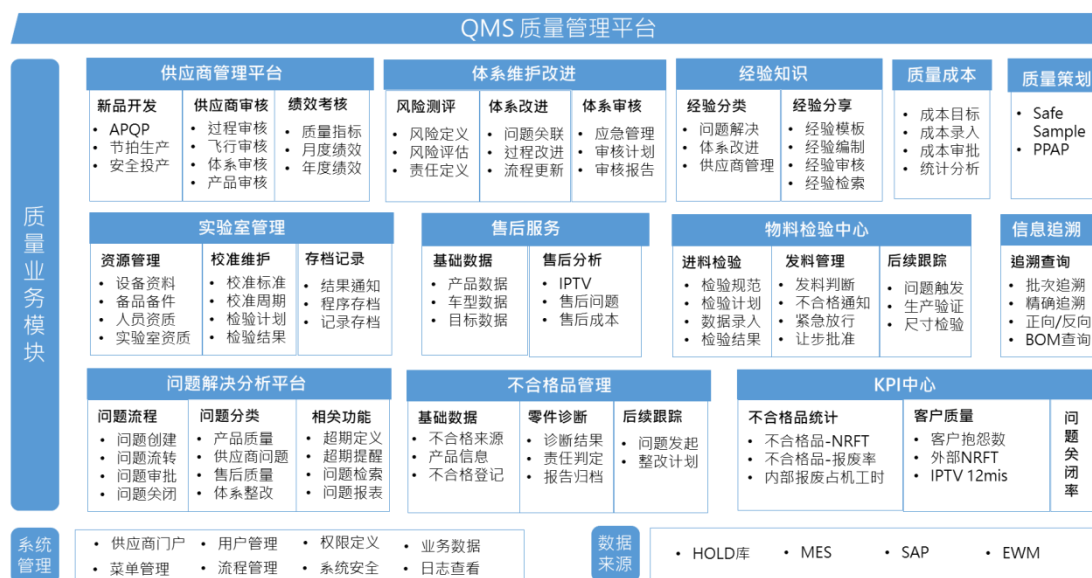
QMS 质量管理平台

质量业务模块

供应商管理平台

新品开发
- APQP
- 节拍生产
- 安全投产

供应商审核
- 过程审核
- 飞行审核
- 体系审核
- 产品审核

绩效考核
- 质量指标
- 月度绩效
- 年度绩效

体系维护改进

风险测评
- 风险定义
- 风险评估
- 责任定义

体系改进
- 问题关联
- 过程改进
- 流程更新

体系审核
- 应急管理
- 审核计划
- 审核报告

经验知识

经验分类
- 问题解决
- 体系改进
- 供应商管理

经验分享
- 经验模板
- 经验编制
- 经验审核
- 经验检索

质量成本
- 成本目标
- 成本录入
- 成本审批
- 统计分析

质量策划
- Safe Sample
- PPAP

实验室管理

资源管理
- 设备资料
- 备品备件
- 人员资质
- 实验室资质

校准维护
- 校准标准
- 校准周期
- 检验计划
- 检验结果

存档记录
- 结果通知
- 程序存档
- 记录存档

售后服务

基础数据
- 产品数据
- 车型数据
- 目标数据

售后分析
- IPTV
- 售后问题
- 售后成本

物料检验中心

进料检验
- 检验规范
- 检验计划
- 数据录入
- 检验结果

发料管理
- 发料判断
- 不合格通知
- 紧急放行
- 让步批准

后续跟踪
- 问题触发
- 生产验证
- 尺寸检验

信息追溯

追溯查询
- 批次追溯
- 精确追溯
- 正向/反向
- BOM查询

问题解决分析平台

问题流程
- 问题创建
- 问题流转
- 问题审批
- 问题关闭

问题分类
- 产品质量
- 供应商问题
- 售后质量
- 体系整改

相关功能
- 超期定义
- 超期提醒
- 问题检索
- 问题报表

不合格品管理

基础数据
- 不合格来源
- 产品信息
- 不合格登记

零件诊断
- 诊断结果
- 责任判定
- 报告归档

后续跟踪
- 问题发起
- 整改计划

KPI中心

不合格品统计
- 不合格品-NRFT
- 不合格品-报废率
- 内部报废占机工时

客户质量
- 客户抱怨数
- 外部NRFT
- IPTV 12mis

问题关闭率

系统管理
- 供应商门户
- 用户管理
- 权限定义
- 业务数据
- 菜单管理
- 流程管理
- 系统安全
- 日志查看

数据来源
- HOLD库
- MES
- SAP
- EWM